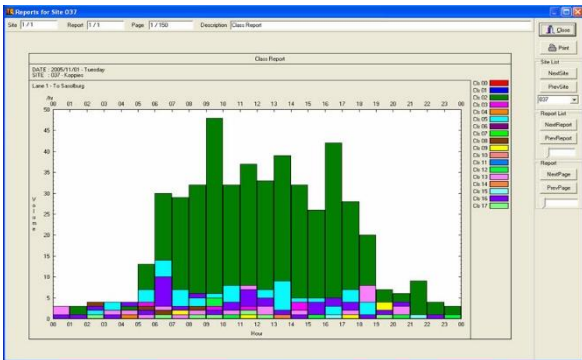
Reports for Site 037

Site 1 / 1 Report 1 / 1 Page 1 / 750 Description Class Report

Close

Print

Site List

NextSite

PrevSite

037

Report List

NextReport

PrevReport

Report

NextPage

PrevPage

Class Report

DATE : 2005/11/01 - Tuesday
SITE : 037 - Koppies

Lane 1 - To Sasolburg

00 01 02 03 04 05 06 07 08 09 10 11 12 13 14 15 16 17 18 19 20 21 22 23 00

/hr

50
45
40
35
30
25
20
15
10
5
0

Volume

00 01 02 03 04 05 06 07 08 09 10 11 12 13 14 15 16 17 18 19 20 21 22 23 00

Hour

Cls 00
Cls 01
Cls 02
Cls 03
Cls 04
Cls 05
Cls 06
Cls 07
Cls 08
Cls 09
Cls 10
Cls 11
Cls 12
Cls 13
Cls 14
Cls 15
Cls 16
Cls 17